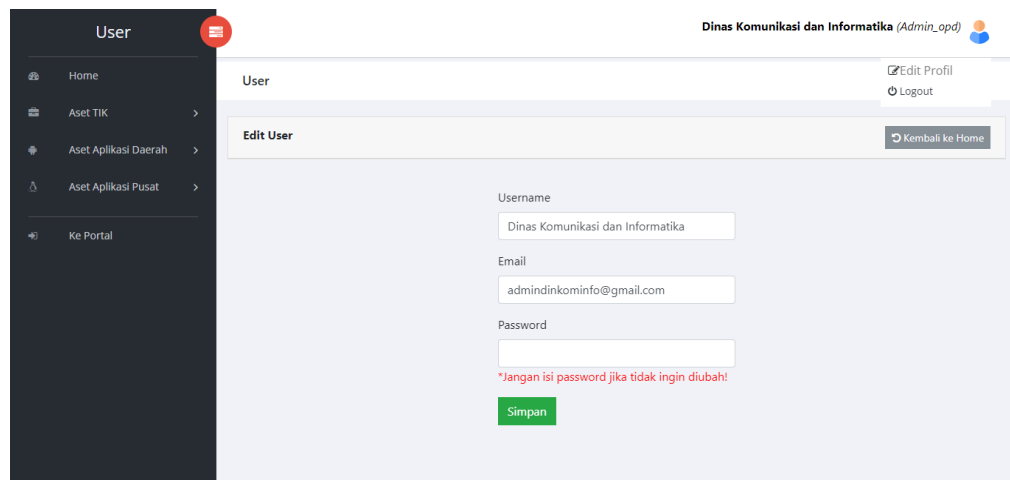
User

Home

Aset TIK

Aset Aplikasi Daerah

Aset Aplikasi Pusat

Ke Portal

**Dinas Komunikasi dan Informatika** *(Admin_opd)*

Edit Profil

Logout

User

Edit User

Kembali ke Home

Username

Dinas Komunikasi dan Informatika

Email

admindinkominfo@gmail.com

Password

*Jangan isi password jika tidak ingin diubah!

Simpan